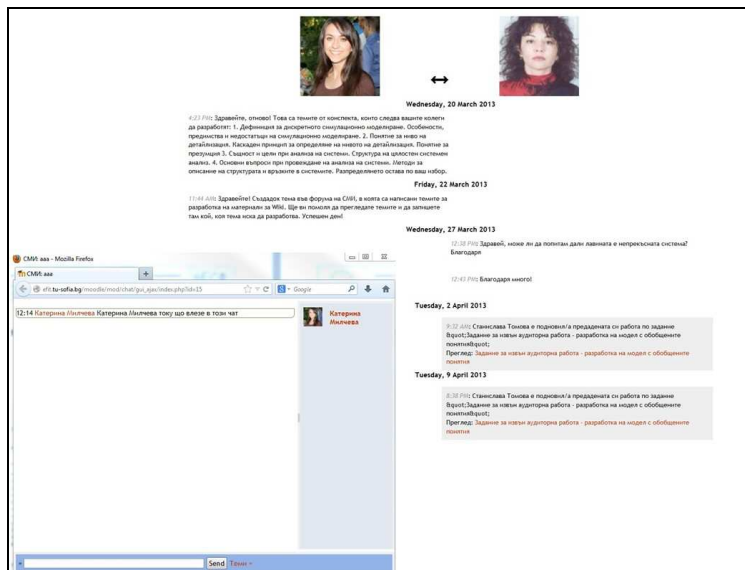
↔

Wednesday, 20 March 2013

4:23 PM: Здравейте, отново! Това са темите от конспекта, които следва вашите колеги да разработят: 1. Дефиниция за дискретното симулационно моделиране. Особености, предимства и недостатъци на симулационно моделиране. 2. Понятие за ниво на детайлизация. Каскаден принцип за определяне на нивото на детайлизация. Понятие за презумпция 3. Същност и цели при анализ на системи. Структура на цялостен системен анализ. 4. Основни въпроси при провеждане на анализ на системи. Методи за описание на структурата и връзките в системите. Разпределението остава по ваш избор.

Friday, 22 March 2013

11:44 AM: Здравейте! Създадох тема във форума на СМИ, в която са написани темите за разработка на материали за Wiki. Ще ви помоля да прегледате темите и да запишете там кой, коя тема иска да разработва. Успешен ден!

Wednesday, 27 March 2013

12:38 PM: Здравей, може ли да попитам дали лавината е непрекъсната система? Благодаря

12:43 PM: Благодаря много!

Tuesday, 2 April 2013

9:32 AM: Станислава Томова е подновил/а предадената си работа по задание &quot;Задание за извън аудиторна работа - разработка на модел с обобщените понятия&quot;
Преглед: Задание за извън аудиторна работа - разработка на модел с обобщените понятия

Tuesday, 9 April 2013

8:38 PM: Станислава Томова е подновил/а предадената си работа по задание &quot;Задание за извън аудиторна работа - разработка на модел с обобщените понятия&quot;
Преглед: Задание за извън аудиторна работа - разработка на модел с обобщените понятия

СМИ: ааа - Mozilla Firefox
СМИ: ааа
+
sftc.tu-sofia.bg/moodle/mod/chat/gui_ajax/index.php?id=25
Google

12:14 Катерина Милчева Катерина Милчева току що влезе в този чат

Катерина Милчева

Send Теми